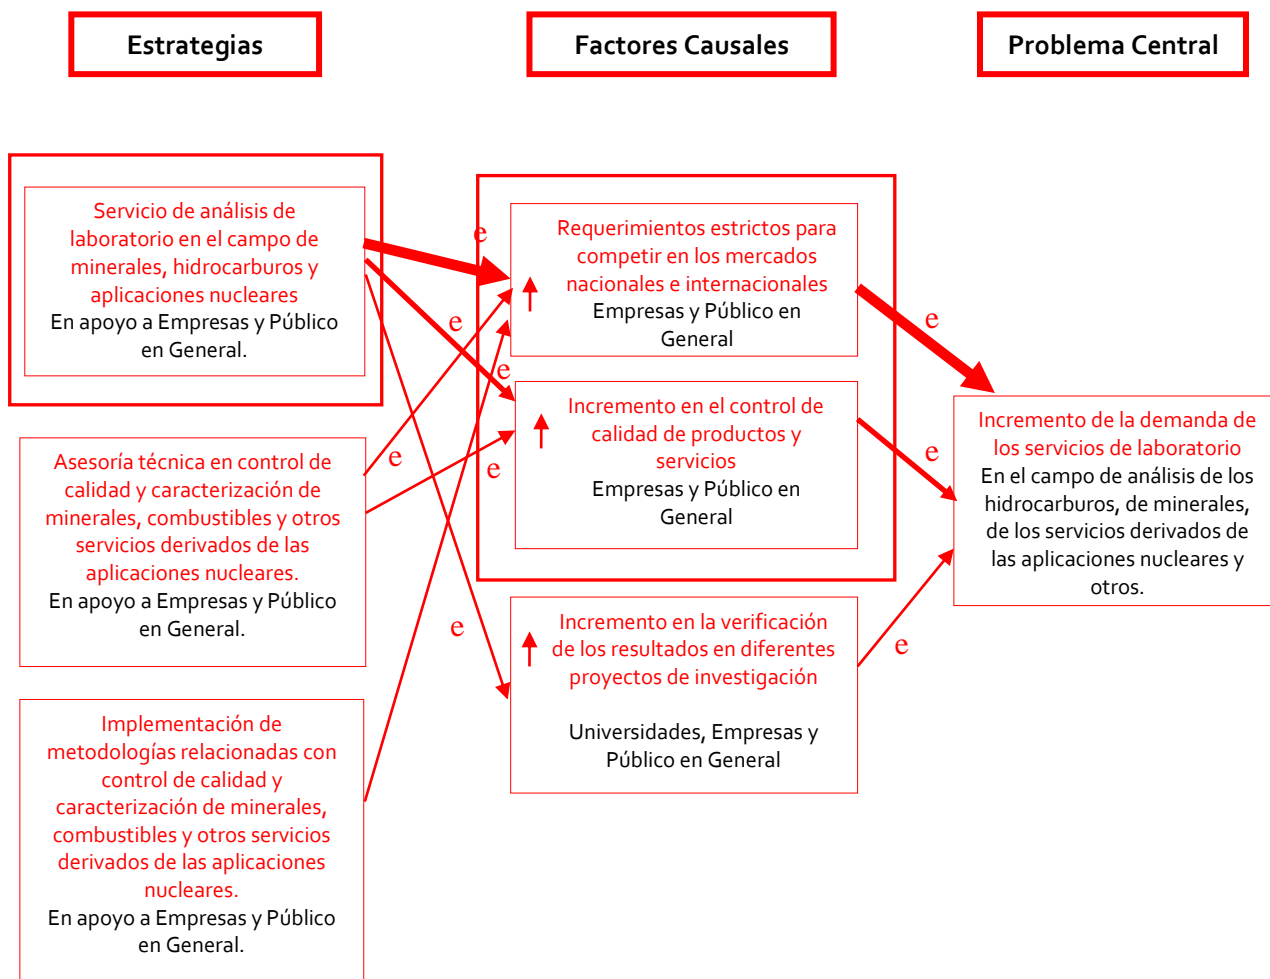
Estrategias

Factores Causales

Problema Central

Servicio de análisis de laboratorio en el campo de minerales, hidrocarburos y aplicaciones nucleares
En apoyo a Empresas y Público en General.

Asesoría técnica en control de calidad y caracterización de minerales, combustibles y otros servicios derivados de las aplicaciones nucleares.
En apoyo a Empresas y Público en General.

Implementación de metodologías relacionadas con control de calidad y caracterización de minerales, combustibles y otros servicios derivados de las aplicaciones nucleares.
En apoyo a Empresas y Público en General.

e

e

e

e

e

e

Requerimientos estrictos para competir en los mercados nacionales e internacionales
Empresas y Público en General

Incremento en el control de calidad de productos y servicios
Empresas y Público en General

Incremento en la verificación de los resultados en diferentes proyectos de investigación

Universidades, Empresas y Público en General

e

e

e

Incremento de la demanda de los servicios de laboratorio
En el campo de análisis de los hidrocarburos, de minerales, de los servicios derivados de las aplicaciones nucleares y otros.